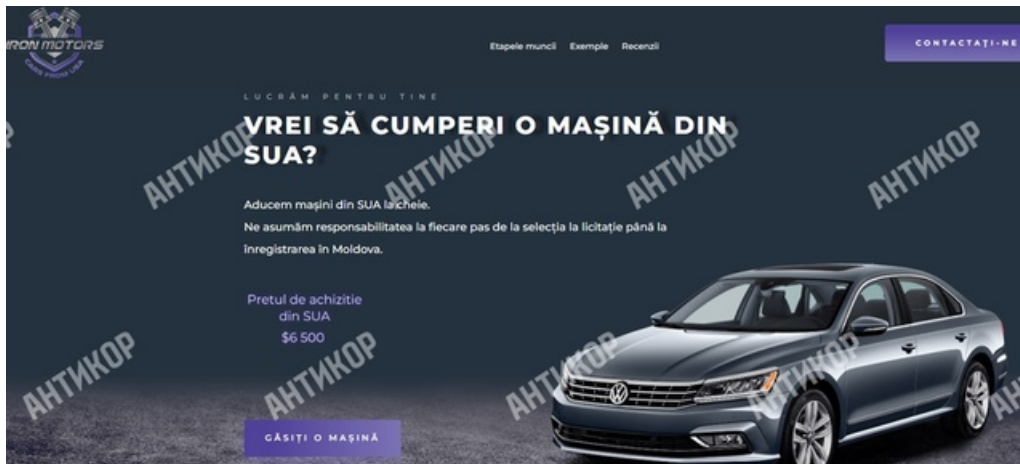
IRON MOTORS
CARS FROM USA

Etapele muncii Exemple Recenzii

CONTACTAȚI-NE

LUCRĂM PENTRU TINE

VREI SĂ CUMPERI O MAȘINĂ DIN SUA?

Aducem mașini din SUA la cheie.
Ne asumăm responsabilitatea la fiecare pas de la selecția la licitație până la înregistrarea în Moldova.

Pretul de achizitie din SUA
$6 500

GĂSIȚI O MAȘINĂ

АНТИКОР АНТИКОР АНТИКОР АНТИКОР АНТИКОР АНТИКОР АНТИКОР АНТИКОР